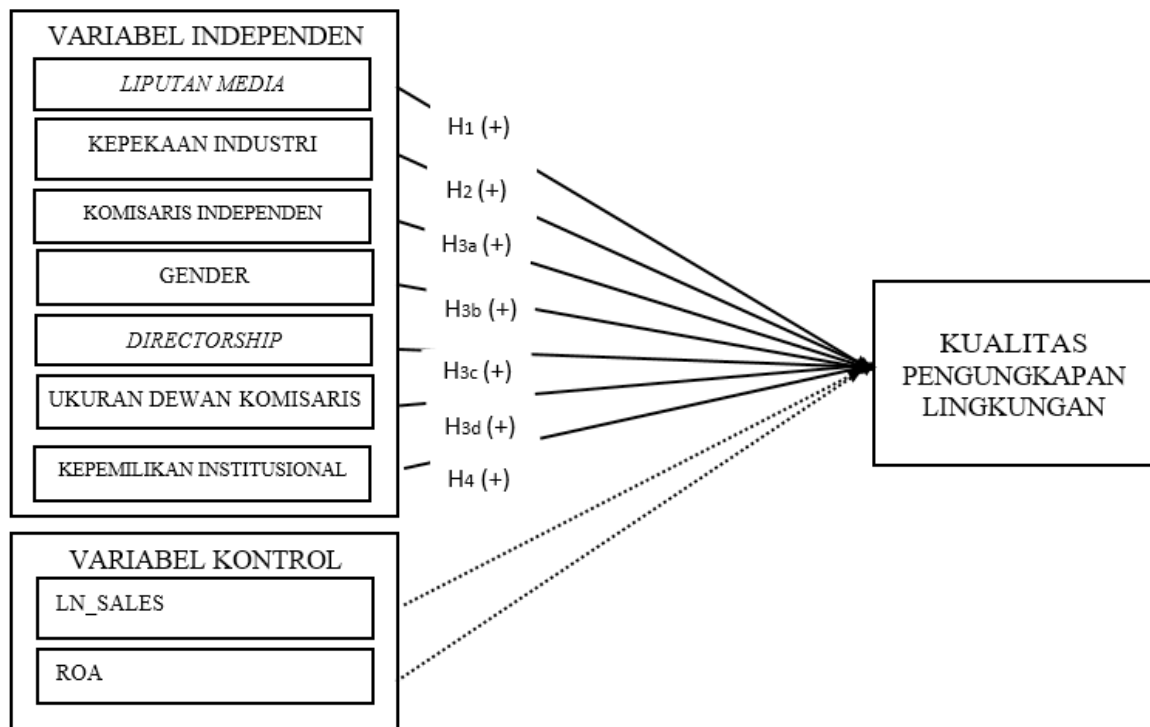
VARIABEL INDEPENDEN

LIPUTAN MEDIA

KEPEKAAN INDUSTRI

KOMISARIS INDEPENDEN

GENDER

DIRECTORSHIP

UKURAN DEWAN KOMISARIS

KEPEMILIKAN INSTITUSIONAL

$H_1$ (+)

$H_2$ (+)

$H_{3a}$ (+)

$H_{3b}$ (+)

$H_{3c}$ (+)

$H_{3d}$ (+)

$H_4$ (+)

KUALITAS PENGUNGKAPAN LINGKUNGAN

VARIABEL KONTROL

LN_SALES

ROA